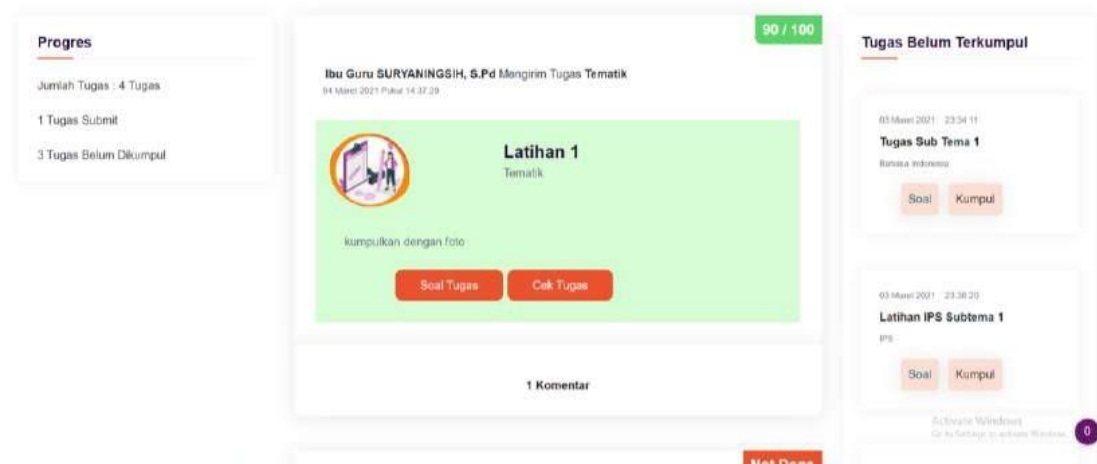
Progres

Jumlah Tugas : 4 Tugas

1 Tugas Submit

3 Tugas Belum Dikumpul

90 / 100

Ibu Guru SURYANINGSIH, S.Pd Mengirim Tugas Tematik
04 Maret 2021 Pukul 14.37.29

Latihan 1
Tematik

kumpulkan dengan foto

Soal Tugas

Cek Tugas

1 Komentar

Not Done

Tugas Belum Terkumpul

03 Maret 2021 23:34:11
Tugas Sub Tema 1
Bahasa Indonesia

Soal

Kumpul

03 Maret 2021 23:38:20
Latihan IPS Subtema 1
IPS

Soal

Kumpul

Activate Windows
Go to Settings to activate Windows.

0